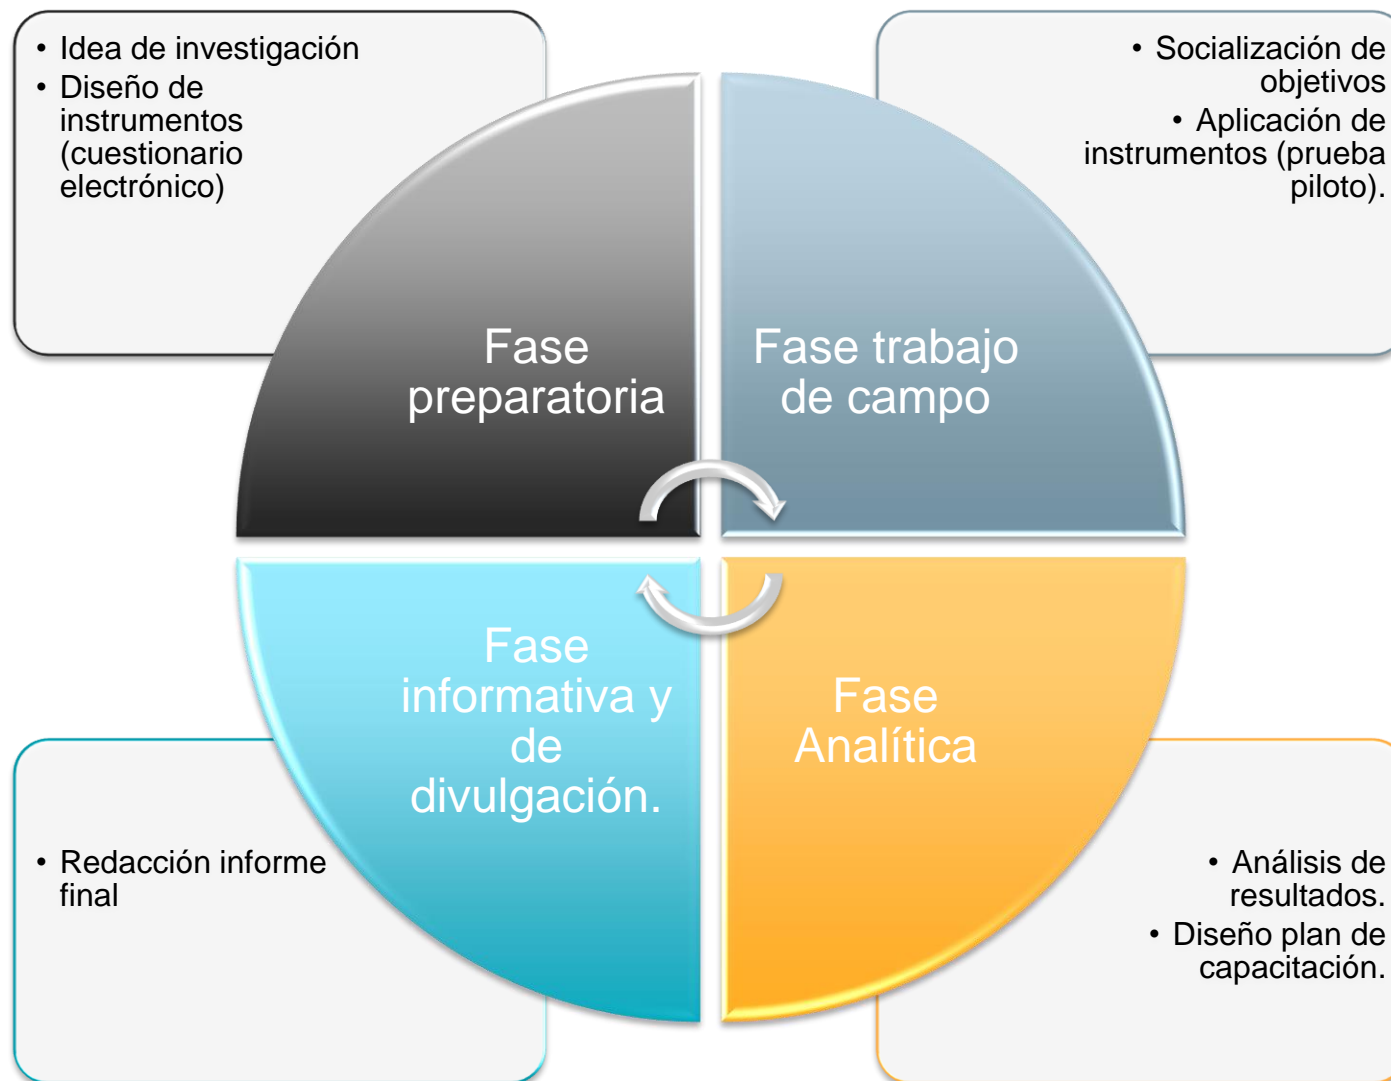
• Idea de investigación
• Diseño de instrumentos (cuestionario electrónico)

• Socialización de objetivos
• Aplicación de instrumentos (prueba piloto).

Fase preparatoria

Fase trabajo de campo

Fase informativa y de divulgación.

Fase Analítica

• Redacción informe final

• Análisis de resultados.
• Diseño plan de capacitación.